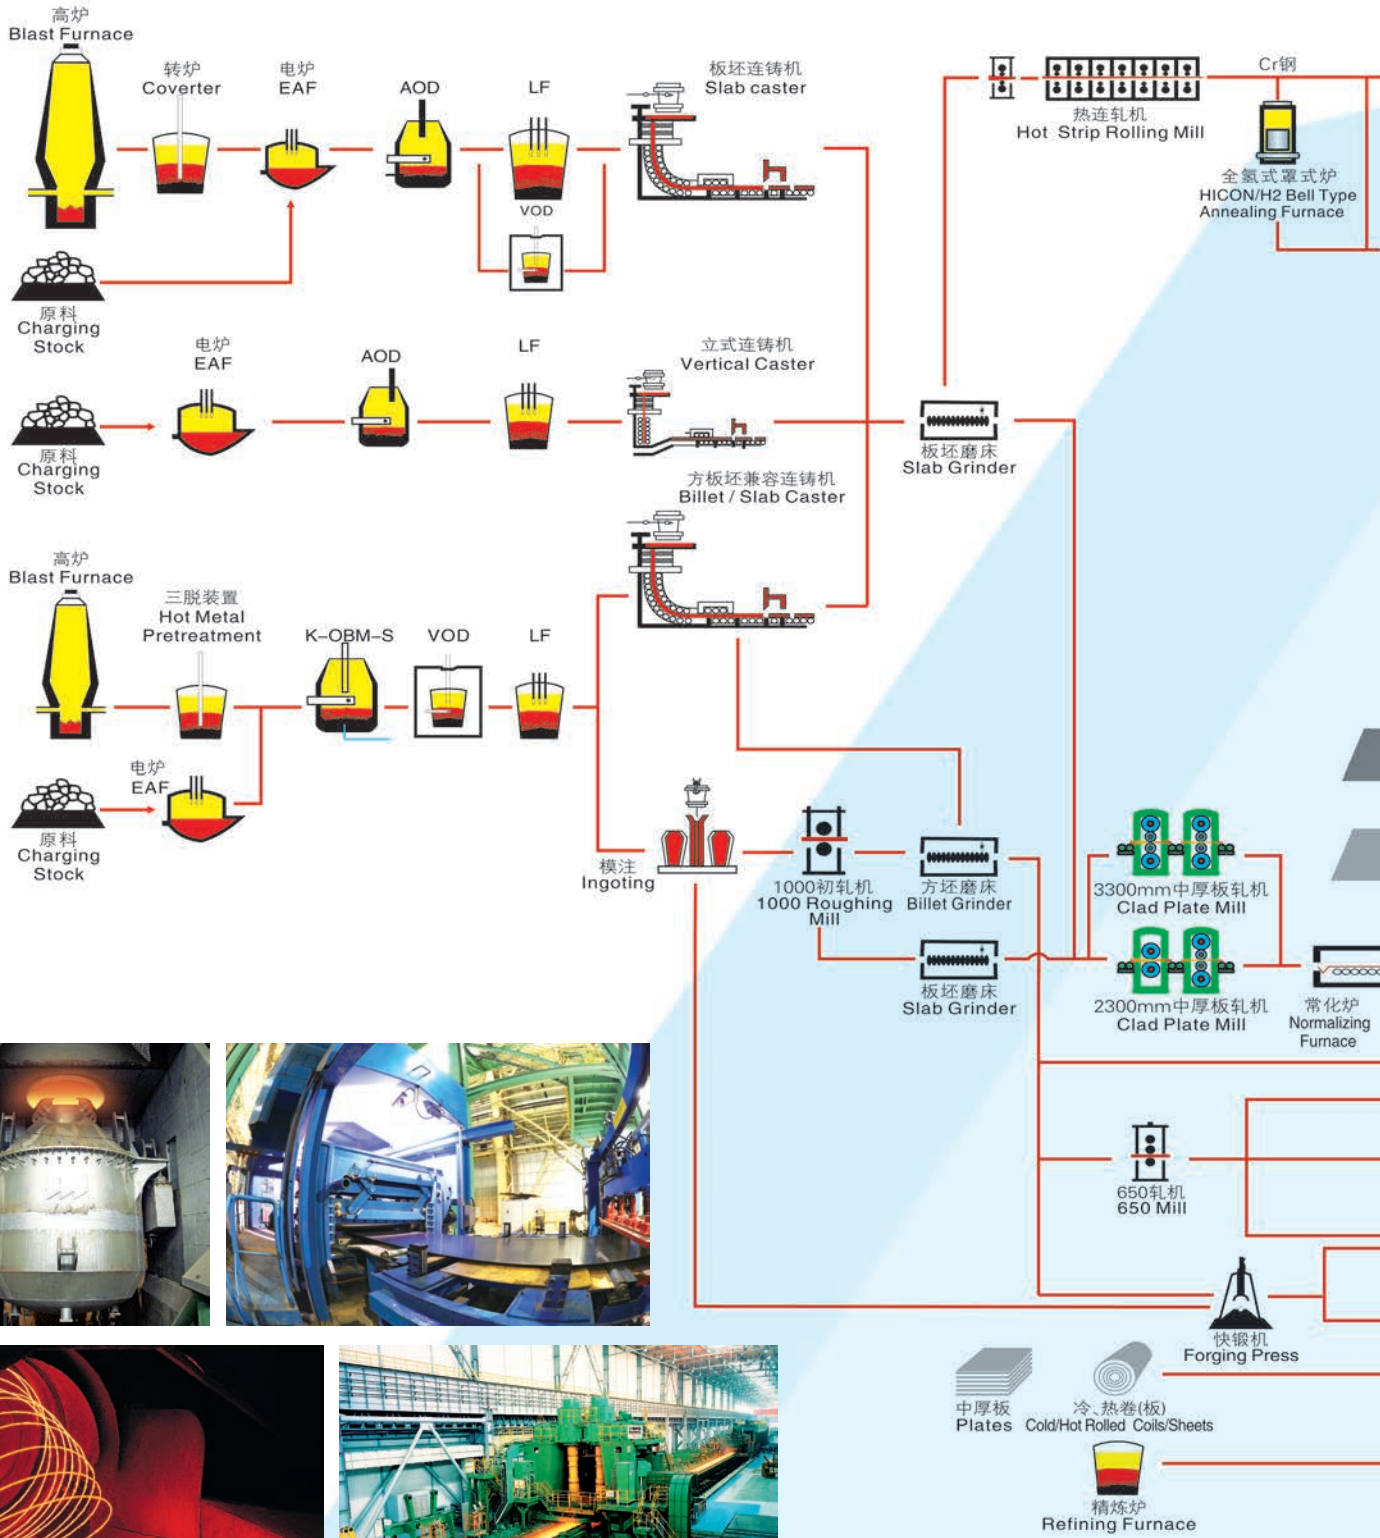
高炉
Blast Furnace

转炉
Coverter

电炉
EAF

AOD

LF

VOD

板坯连铸机
Slab caster

原料
Charging Stock

电炉
EAF

AOD

LF

立式连铸机
Vertical Caster

原料
Charging Stock

方板坯兼容连铸机
Billet / Slab Caster

高炉
Blast Furnace

三脱装置
Hot Metal Pretreatment

K–OBM–S

VOD

LF

电炉
EAF

原料
Charging Stock

模注
Ingoting

热连轧机
Hot Strip Rolling Mill

Cr钢

全氢式罩式炉
HICON/H2 Bell Type Annealing Furnace

板坯磨床
Slab Grinder

1000初轧机
1000 Roughing Mill

方坯磨床
Billet Grinder

板坯磨床
Slab Grinder

3300mm中厚板轧机
Clad Plate Mill

2300mm中厚板轧机
Clad Plate Mill

常化炉
Normalizing Furnace

650轧机
650 Mill

快锻机
Forging Press

中厚板
Plates

冷、热卷(板)
Cold/Hot Rolled Coils/Sheets

精炼炉
Refining Furnace